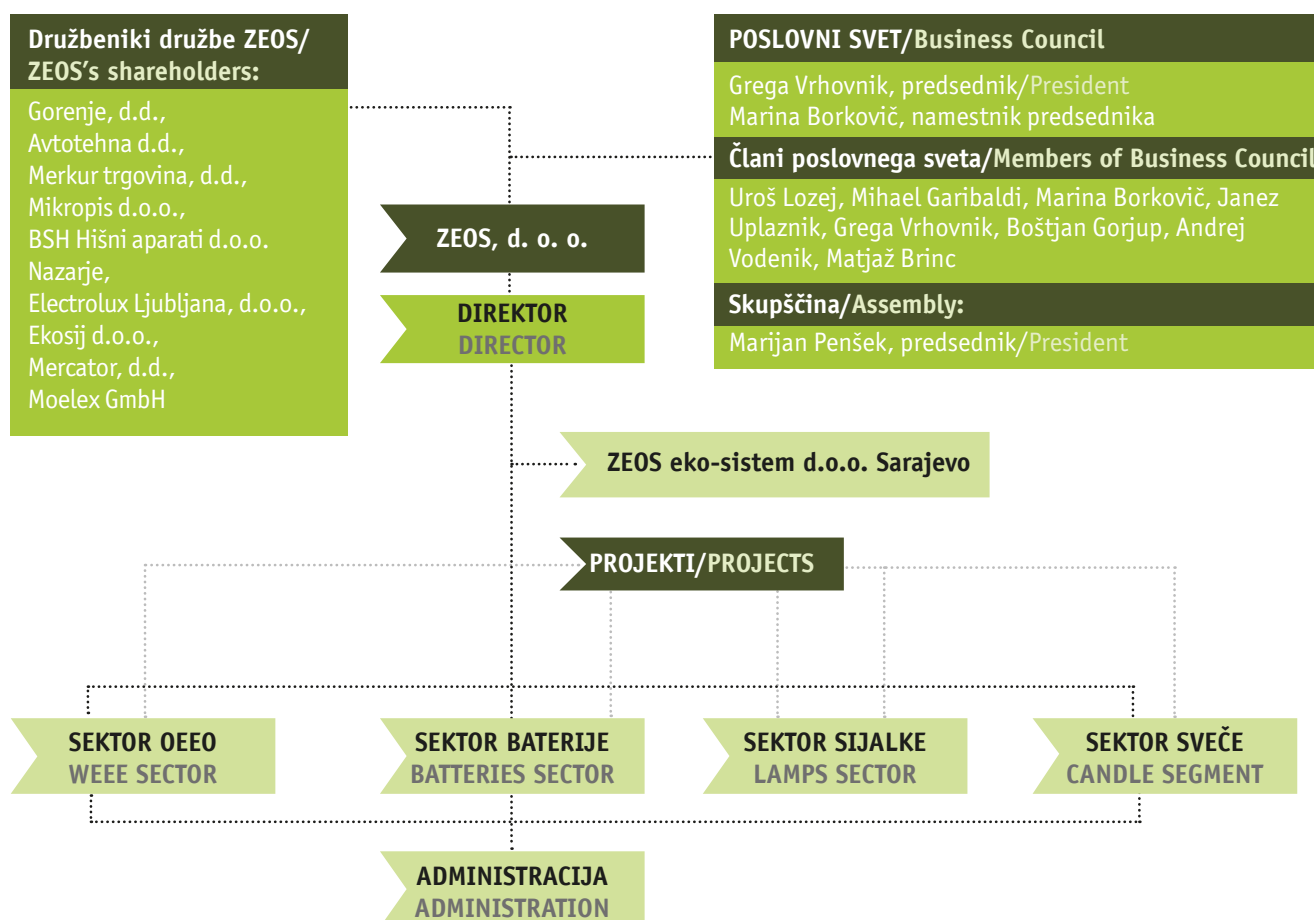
Družbeniki družbe ZEOS/
ZEOS's shareholders:

Gorenje, d.d.,
Avtotehna d.d.,
Merkur trgovina, d.d.,
Mikropis d.o.o.,
BSH Hišni aparati d.o.o.
Nazarje,
Electrolux Ljubljana, d.o.o.,
Ekosij d.o.o.,
Mercator, d.d.,
Moelex GmbH

POSLOVNI SVET/Business Council

Grega Vrhovnik, predsednik/President
Marina Borkovič, namestnik predsednika

Člani poslovnega sveta/Members of Business Council

Uroš Lozej, Mihael Garibaldi, Marina Borkovič, Janez Uplaznik, Grega Vrhovnik, Boštjan Gorjup, Andrej Vodenik, Matjaž Brinc

Skupščina/Assembly:

Marijan Penšek, predsednik/President

ZEOS, d. o. o.

DIREKTOR
DIRECTOR

ZEOS eko-sistem d.o.o. Sarajevo

PROJEKTI/PROJECTS

SEKTOR OEEO
WEEE SECTOR

SEKTOR BATERIJE
BATTERIES SECTOR

SEKTOR SIJALKE
LAMPS SECTOR

SEKTOR SVEČE
CANDLE SEGMENT

ADMINISTRACIJA
ADMINISTRATION